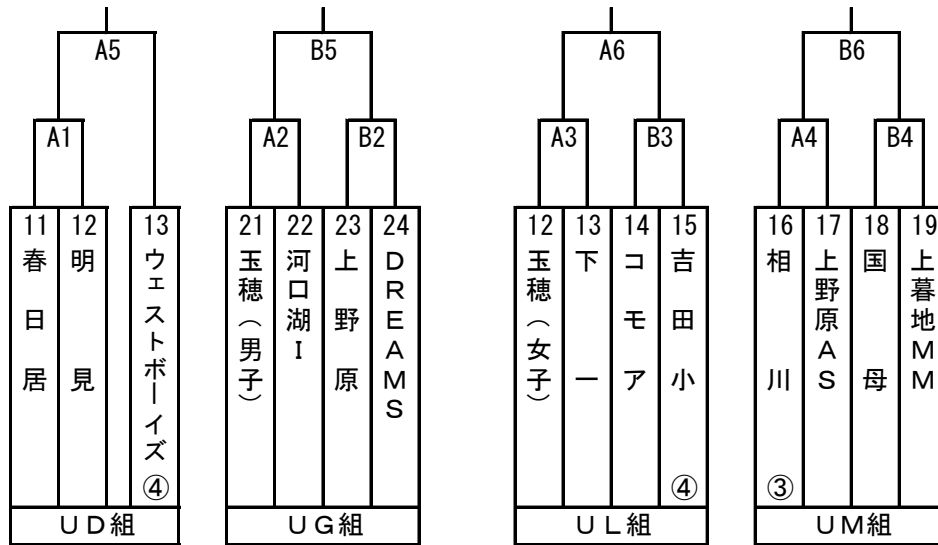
A5

A1

11 春日居

12 明見

13 ウェストボーイズ ④

UD組

B5

A2

B2

21 玉穂（男子）

22 河口湖I

23 上野原

24 DREAMS

UG組

A6

A3

B3

12 玉穂（女子）

13 下一

14 コモア

15 吉田小 ④

UL組

B6

A4

B4

16 相川 ③

17 上野原AS

18 国母

19 上暮地MM

UM組